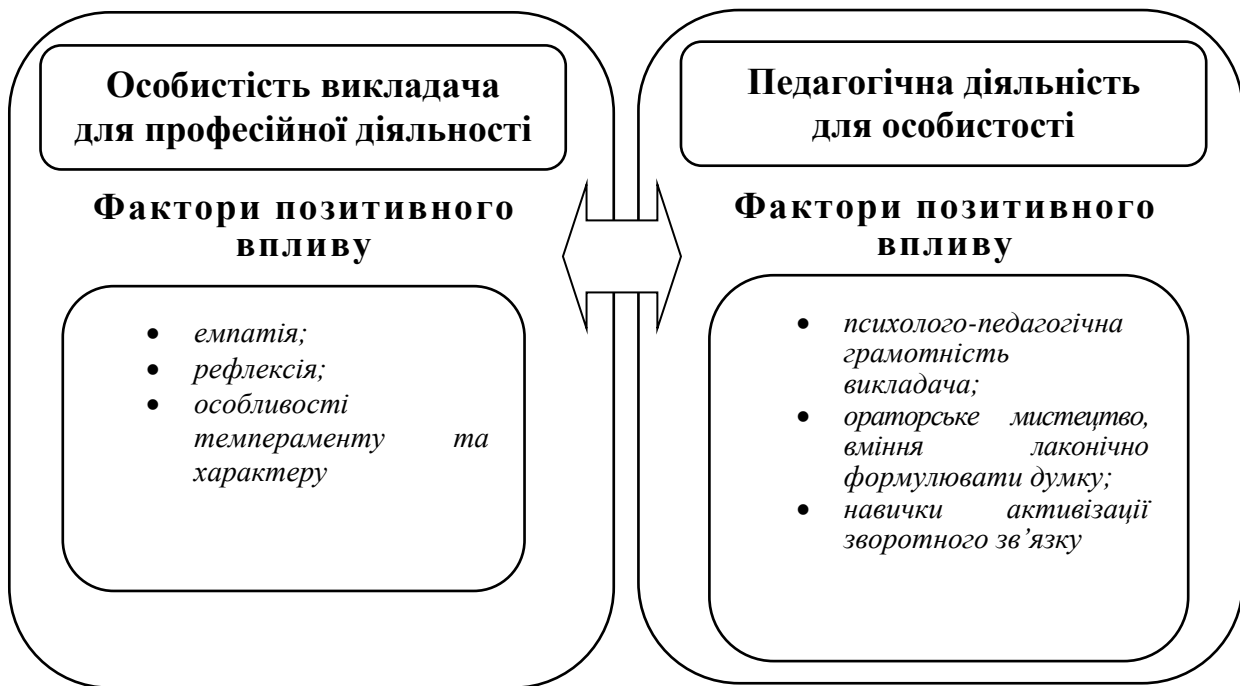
Особистість викладача для професійної діяльності

Фактори позитивного впливу

- емпатія;
- рефлексія;
- особливості темпераменту та характеру

Педагогічна діяльність для особистості

Фактори позитивного впливу

- психолого-педагогічна грамотність викладача;
- ораторське мистецтво, вміння лаконічно формулювати думку;
- навички активізації зворотного зв'язку